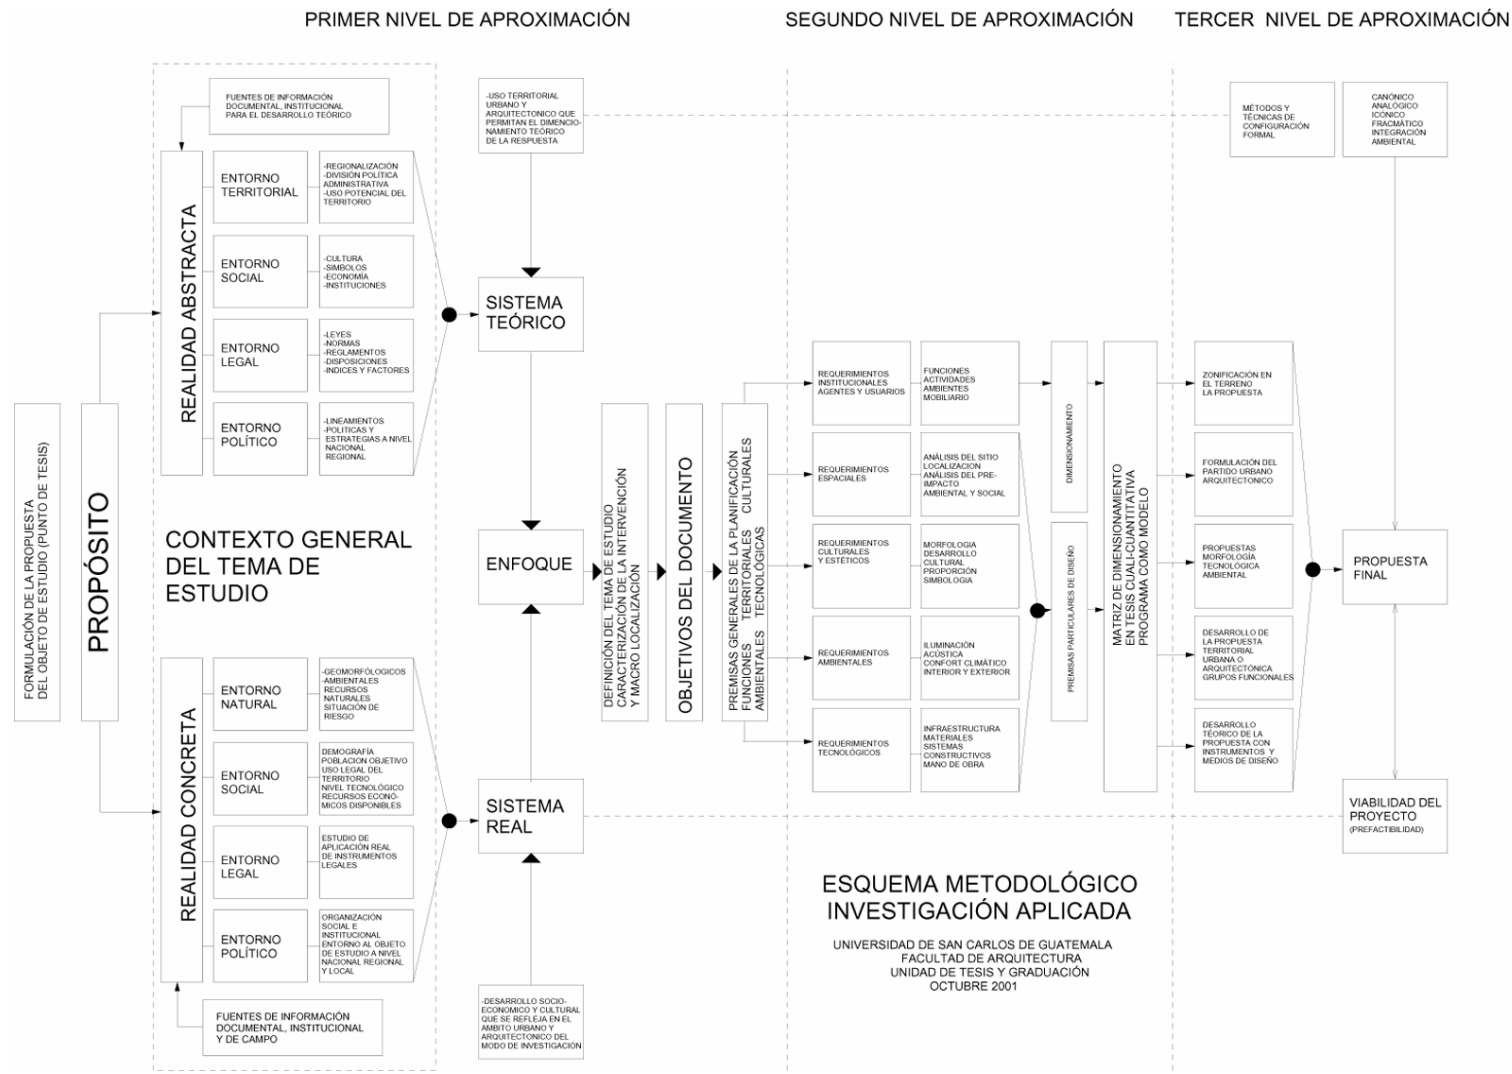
PRIMER NIVEL DE APROXIMACIÓN

SEGUNDO NIVEL DE APROXIMACIÓN

TERCER NIVEL DE APROXIMACIÓN

FORMULACIÓN DE LA PROPUESTA DEL OBJETO DE ESTUDIO (PUNTO DE TESIS)

PROPÓSITO

FUENTES DE INFORMACIÓN DOCUMENTAL, INSTITUCIONAL PARA EL DESARROLLO TEÓRICO

REALIDAD ABSTRACTA

ENTORNO TERRITORIAL

-REGIONALIZACIÓN -DIVISIÓN POLÍTICA ADMINISTRATIVA -USO POTENCIAL DEL TERRITORIO

ENTORNO SOCIAL

-CULTURA -SIMBOLOS -ECONOMÍA -INSTITUCIONES

ENTORNO LEGAL

-LEYES -NORMAS -REGLAMENTOS -DISPOSICIONES -INDICES Y FACTORES

ENTORNO POLÍTICO

-LINEAMIENTOS -POLITICAS Y ESTRATEGIAS A NIVEL NACIONAL REGIONAL

CONTEXTO GENERAL DEL TEMA DE ESTUDIO

REALIDAD CONCRETA

ENTORNO NATURAL

-GEOMORFÓLOGICOS -AMBIENTALES RECURSOS NATURALES SITUACIÓN DE RIESGO

ENTORNO SOCIAL

DEMOGRAFÍA POBLACION OBJETIVO USO LEGAL DEL TERRITORIO NIVEL TECNOLÓGICO RECURSOS ECONÓMICOS DISPONIBLES

ENTORNO LEGAL

ESTUDIO DE APLICACIÓN REAL DE INSTRUMENTOS LEGALES

ENTORNO POLÍTICO

ORGANIZACIÓN SOCIAL E INSTITUCIONAL ENTORNO AL OBJETO DE ESTUDIO A NIVEL NACIONAL REGIONAL Y LOCAL

FUENTES DE INFORMACIÓN DOCUMENTAL, INSTITUCIONAL Y DE CAMPO

-USO TERRITORIAL URBANO Y ARQUITECTONICO QUE PERMITAN EL DIMENCIONAMIENTO TEÓRICO DE LA RESPUESTA

SISTEMA TEÓRICO

ENFOQUE

SISTEMA REAL

-DESARROLLO SOCIO-ECONOMICO Y CULTURAL QUE SE REFLEJA EN EL AMBITO URBANO Y ARQUITECTONICO DEL MODO DE INVESTIGACIÓN

DEFINICIÓN DEL TEMA DE ESTUDIO CARACTERIZACIÓN DE LA INTERVENCIÓN Y MACRO LOCALIZACIÓN

OBJETIVOS DEL DOCUMENTO

PREMISAS GENERALES DE LA PLANIFICACIÓN FUNCIONES TERRITORIALES CULTURALES AMBIENTALES TECNOLÓGICAS

REQUERIMIENTOS INSTITUCIONALES AGENTES Y USUARIOS

FUNCIONES ACTIVIDADES AMBIENTES MOBILIARIO

REQUERIMIENTOS ESPACIALES

ANÁLISIS DEL SITIO LOCALIZACION ANÁLISIS DEL PRE-IMPACTO AMBIENTAL Y SOCIAL

REQUERIMIENTOS CULTURALES Y ESTÉTICOS

MORFOLOGIA DESARROLLO CULTURAL PROPORCIÓN SIMBOLOGIA

REQUERIMIENTOS AMBIENTALES

ILUMINACIÓN ACUSTICA CONFORT CLIMÁTICO INTERIOR Y EXTERIOR

REQUERIMIENTOS TECNOLÓGICOS

INFRAESTRUCTURA MATERIALES SISTEMAS CONSTRUCTIVOS MANO DE OBRA

DIMENSIONAMIENTO

PREMISAS PARTICULARES DE DISEÑO

MATRIZ DE DIMENSIONAMIENTO EN TESIS CUALI-CUANTITATIVA PROGRAMA COMO MODELO

MÉTODOS Y TÉCNICAS DE CONFIGURACIÓN FORMAL

CANÓNICO ANALÓGICO ICONICO FRACMÁTICO INTEGRACIÓN AMBIENTAL

ZONIFICACIÓN EN EL TERRENO LA PROPUESTA

FORMULACIÓN DEL PARTIDO URBANO ARQUITECTONICO

PROPUESTAS MORFOLOGÍA TECNOLÓGICA AMBIENTAL

DESARROLLO DE LA PROPUESTA TERRITORIAL URBANA O ARQUITECTÓNICA GRUPOS FUNCIONALES

DESARROLLO TEÓRICO DE LA PROPUESTA CON INSTRUMENTOS Y MEDIOS DE DISEÑO

PROPUESTA FINAL

VIABILIDAD DEL PROYECTO (PREFACTIBILIDAD)

ESQUEMA METODOLÓGICO INVESTIGACIÓN APLICADA

UNIVERSIDAD DE SAN CARLOS DE GUATEMALA
FACULTAD DE ARQUITECTURA
UNIDAD DE TESIS Y GRADUACIÓN
OCTUBRE 2001